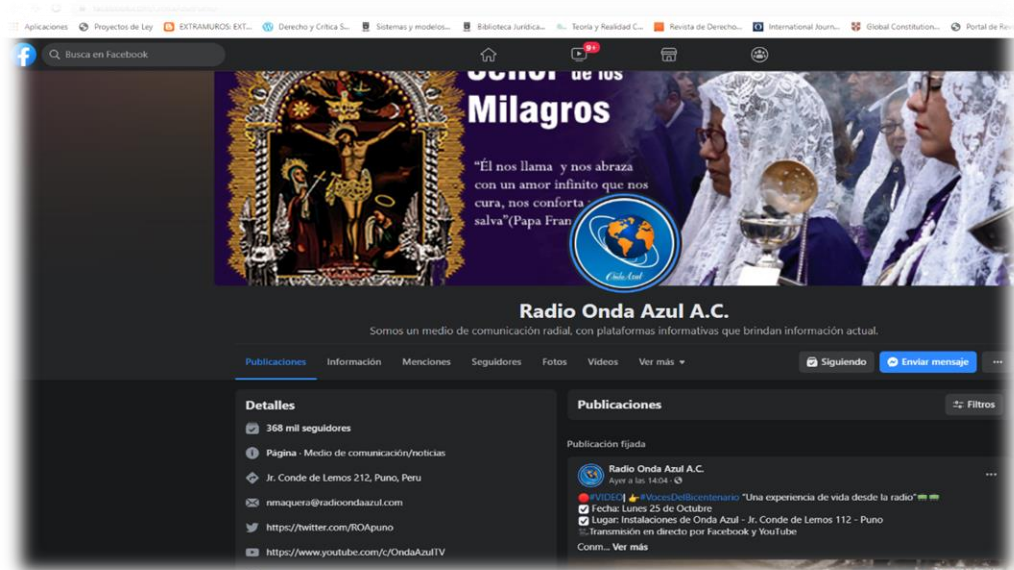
Aplicaciones Proyectos de Ley EXTRAMUROS: EXT... Derecho y Crítica S... Sistemas y modelos... Biblioteca Jurídica... Teoría y Realidad C... Revista de Derecho... International Journ... Global Constitution... Portal de Re

Busca en Facebook

9+

Señor de los Milagros

"Él nos llama y nos abraza con un amor infinito que nos cura, nos conforta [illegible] salva"(Papa Fran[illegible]

Onda Azul

Radio Onda Azul A.C.

Somos un medio de comunicación radial, con plataformas informativas que brindan información actual.

Publicaciones Información Menciones Seguidores Fotos Videos Ver más

Siguiendo Enviar mensaje ...

Detalles

368 mil seguidores

Página - Medio de comunicación/noticias

Jr. Conde de Lemos 212, Puno, Peru

nmaquera@radioondaazul.com

https://twitter.com/ROApuno

https://www.youtube.com/c/OndaAzulTV

Publicaciones

Filtros

Publicación fijada

Radio Onda Azul A.C.
Ayer a las 14:04 ·

#VIDEO| #VocesDelBicentenario "Una experiencia de vida desde la radio"
Fecha: Lunes 25 de Octubre
Lugar: Instalaciones de Onda Azul - Jr. Conde de Lemos 112 - Puno
Transmisión en directo por Facebook y YouTube
Conm... Ver más